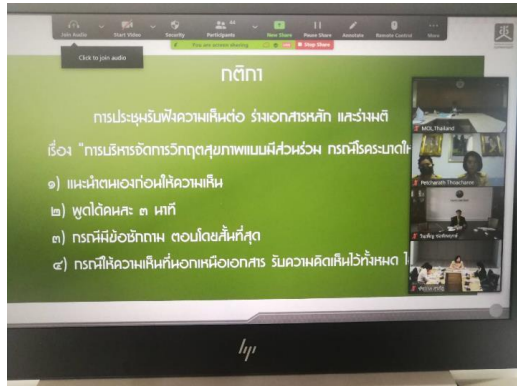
Join Audio Start Video Security Participants New Share Pause Share Annotate Remote Control More

Click to join audio

You are screen sharing Stop Share

กติกา

การประชุมรับฟังความเห็นต่อ ร่างเอกสารหลัก และร่างมติ

เรื่อง "การบริหารจัดการวิกฤตสุขภาพแบบมีส่วนร่วม กรณีโรคระบาดให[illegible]

๑) แนะนำตนเองก่อนให้ความเห็น

๒) พูดได้คนละ ๓ นาที

๓) กรณีมีข้อซักถาม ตอบโดยสั้นที่สุด

๔) กรณีให้ความเห็นที่นอกเหนือเอกสาร รับความคิดเห็นไว้ทั้งหมด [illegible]

MOL Thailand

Petcharat Thiachana

Tadry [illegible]

hp